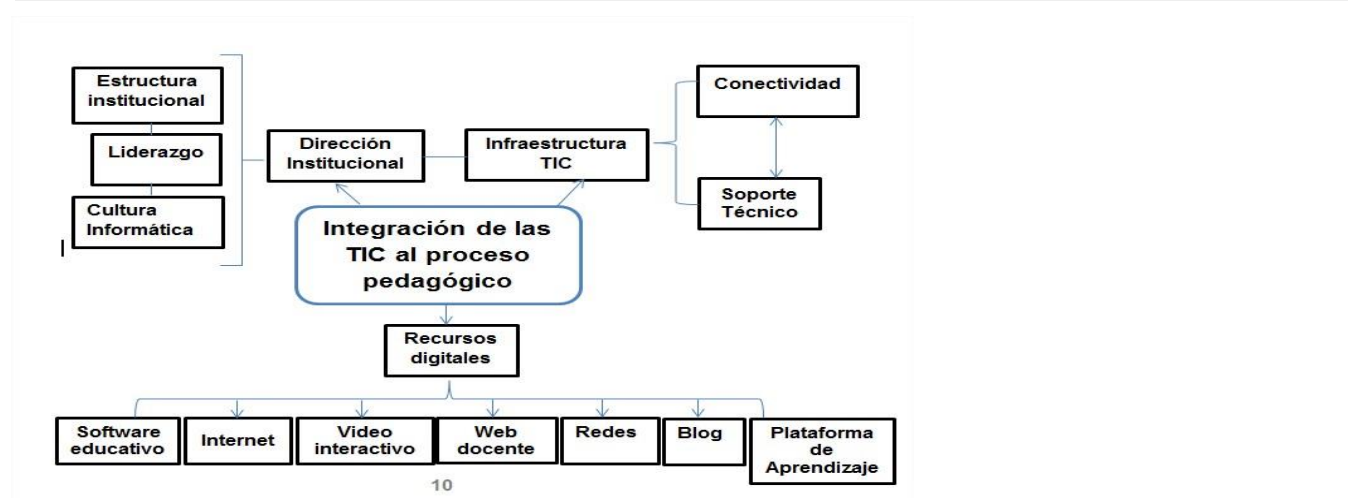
Estructura institucional

Liderazgo

Cultura Informática

Dirección Institucional

Infraestructura TIC

Conectividad

Soporte Técnico

Integración de las TIC al proceso pedagógico

Recursos digitales

Software educativo

Internet

Video interactivo

Web docente

Redes

Blog

Plataforma de Aprendizaje

10